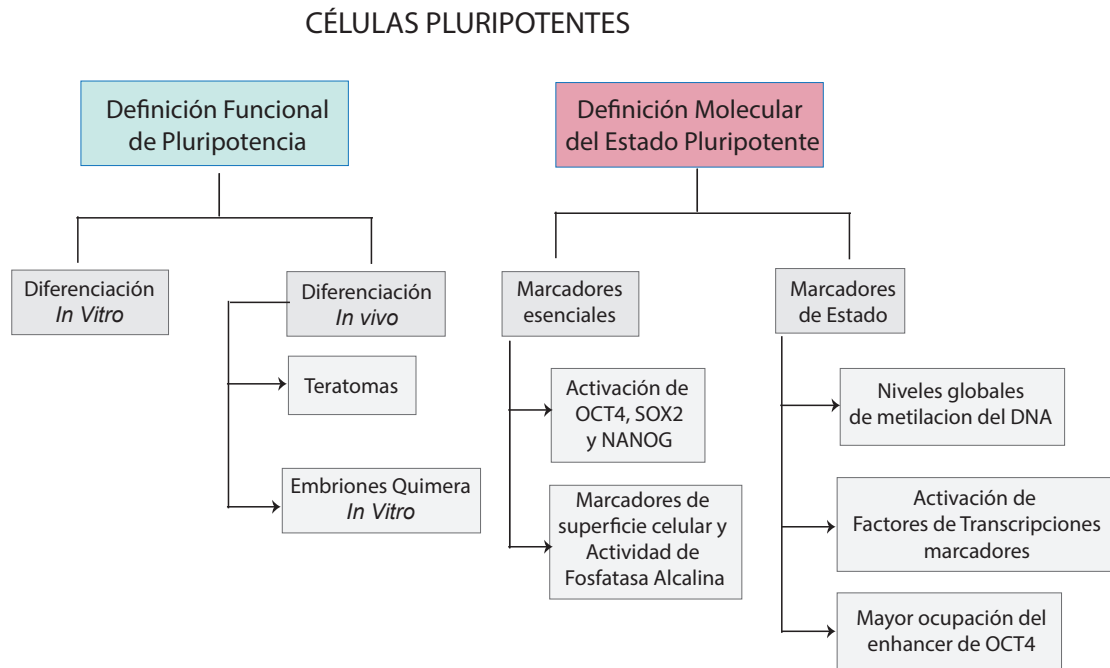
CÉLULAS PLURIPOTENTES

Definición Funcional de Pluripotencia

Definición Molecular del Estado Pluripotente

Diferenciación *In Vitro*

Diferenciación *In vivo*

Teratomas

Embriones Quimera *In Vitro*

Marcadores esenciales

Activación de OCT4, SOX2 y NANOG

Marcadores de superficie celular y Actividad de Fosfatasa Alcalina

Marcadores de Estado

Niveles globales de metilacion del DNA

Activación de Factores de Transcripciones marcadores

Mayor ocupación del enhancer de OCT4